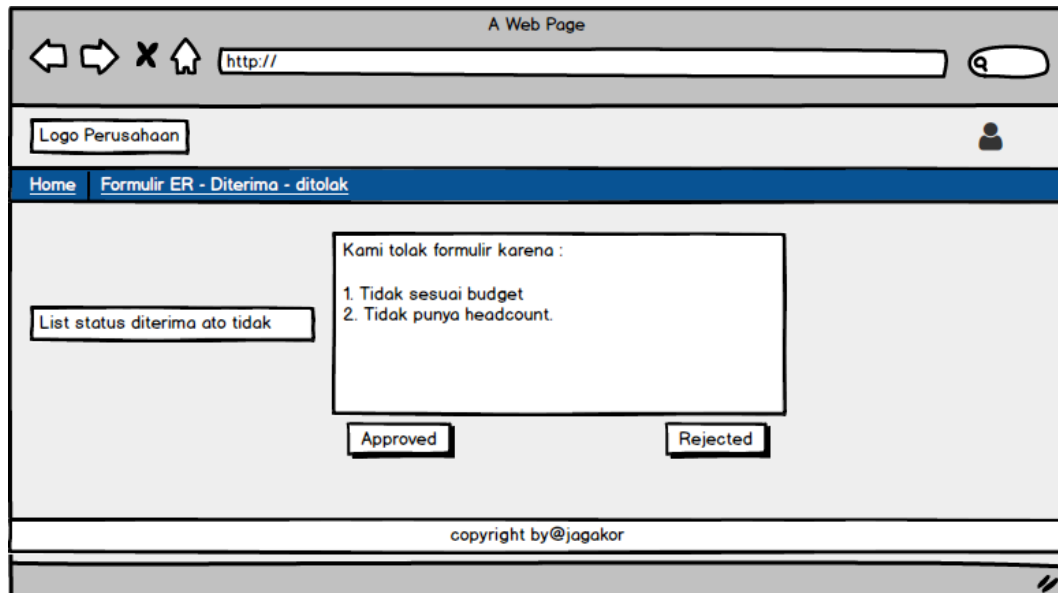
A Web Page

http://

Logo Perusahaan

Home | Formulir ER - Diterima - ditolak

List status diterima ato tidak

Kami tolak formulir karena :

1. Tidak sesuai budget
2. Tidak punya headcount.

Approved

Rejected

copyright by@jagakor